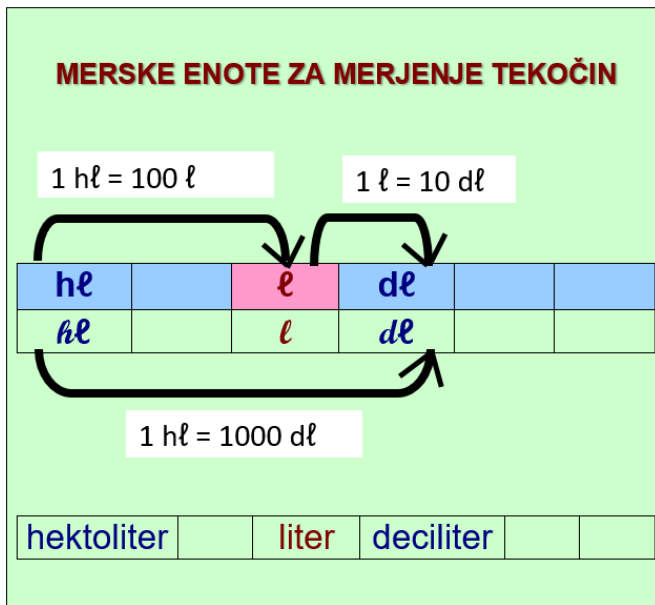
MERSKE ENOTE ZA MERJENJE TEKOČIN

1 hℓ = 100 ℓ

1 ℓ = 10 dℓ

| hℓ | | ℓ | dℓ | | |
|---|---|---|---|---|---|
| hℓ | | ℓ | dℓ | | |

1 hℓ = 1000 dℓ

| hektoliter | | liter | deciliter | | |
|---|---|---|---|---|---|